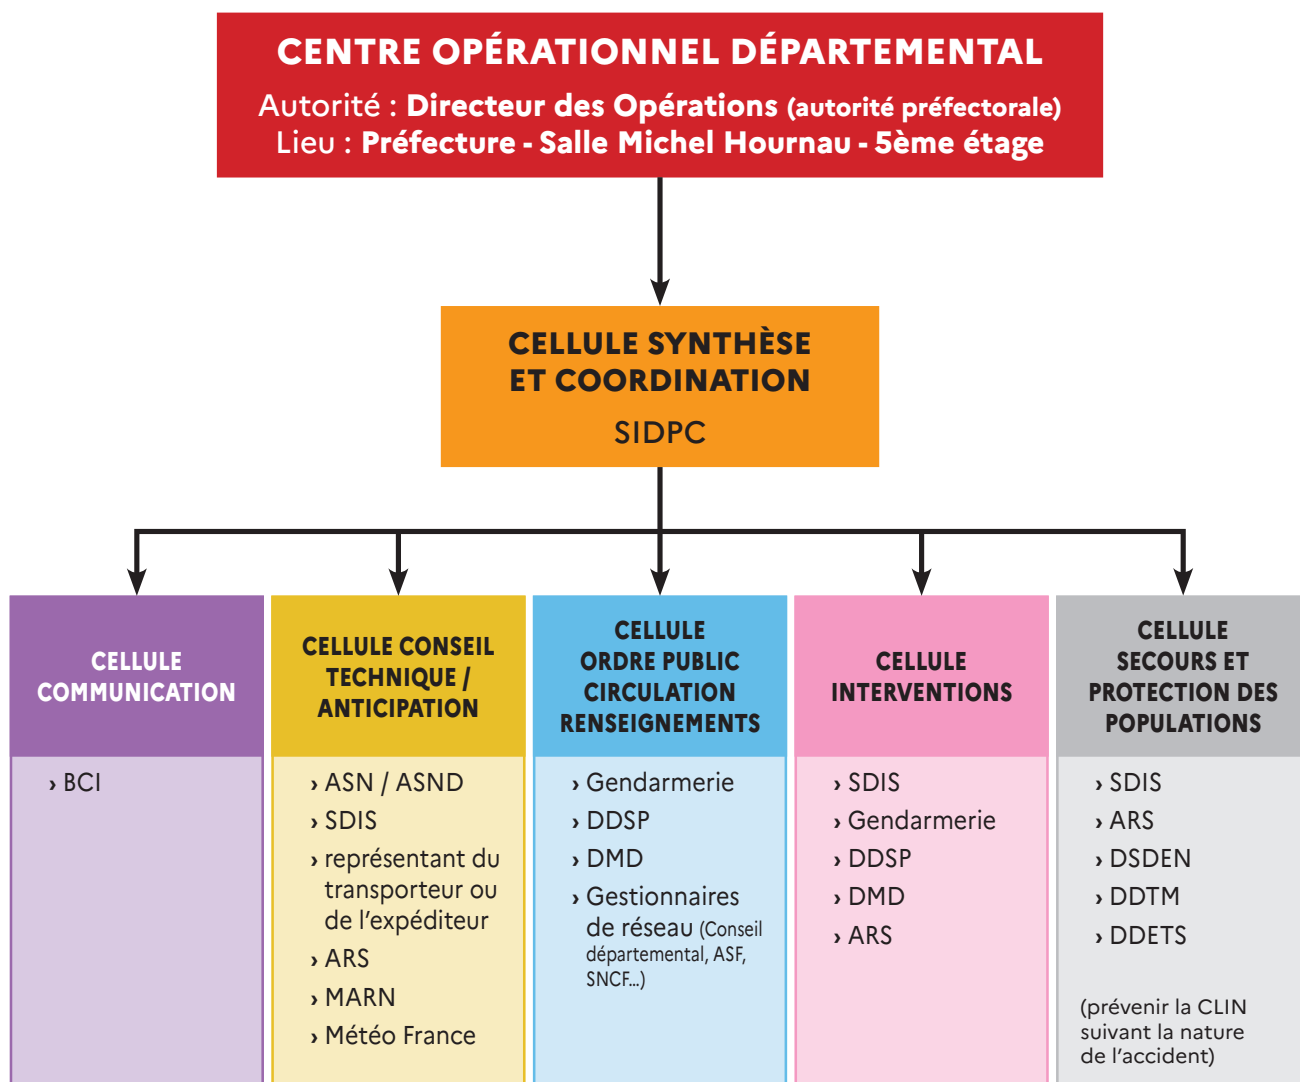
CENTRE OPÉRATIONNEL DÉPARTEMENTAL

Autorité : Directeur des Opérations (autorité préfectorale)
Lieu : Préfecture - Salle Michel Hournau - 5ème étage

CELLULE SYNTHÈSE ET COORDINATION

SIDPC

CELLULE COMMUNICATION

› BCI

CELLULE CONSEIL TECHNIQUE / ANTICIPATION

› ASN / ASND
› SDIS
› représentant du transporteur ou de l'expéditeur
› ARS
› MARN
› Météo France

CELLULE ORDRE PUBLIC CIRCULATION RENSEIGNEMENTS

› Gendarmerie
› DDSP
› DMD
› Gestionnaires de réseau (Conseil départemental, ASF, SNCF...)

CELLULE INTERVENTIONS

› SDIS
› Gendarmerie
› DDSP
› DMD
› ARS

CELLULE SECOURS ET PROTECTION DES POPULATIONS

› SDIS
› ARS
› DSDEN
› DDTM
› DDETS

(prévenir la CLIN suivant la nature de l'accident)